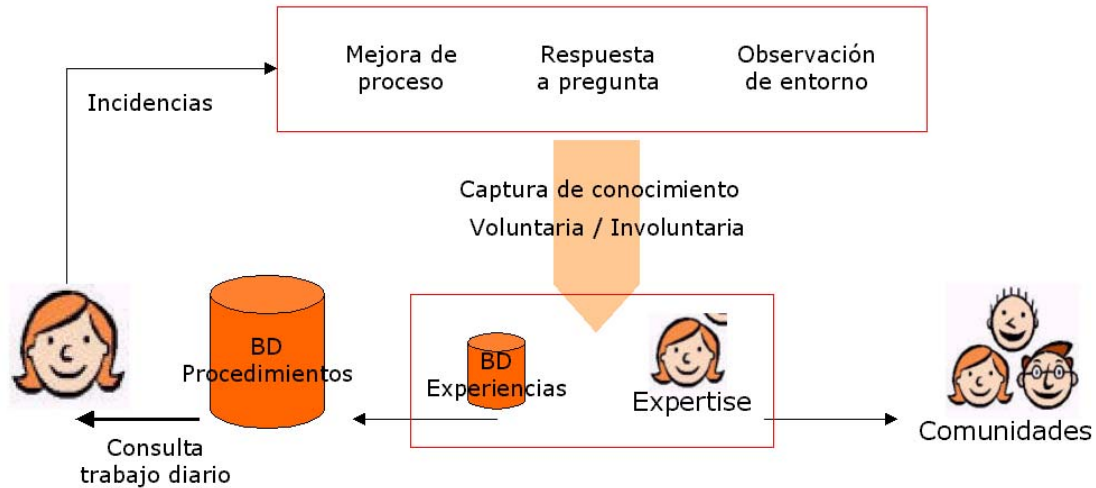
Mejora de proceso

Respuesta a pregunta

Observación de entorno

Incidencias

Captura de conocimiento
Voluntaria / Involuntaria

BD Procedimientos

BD Experiencias

Expertise

Comunidades

Consulta trabajo diario